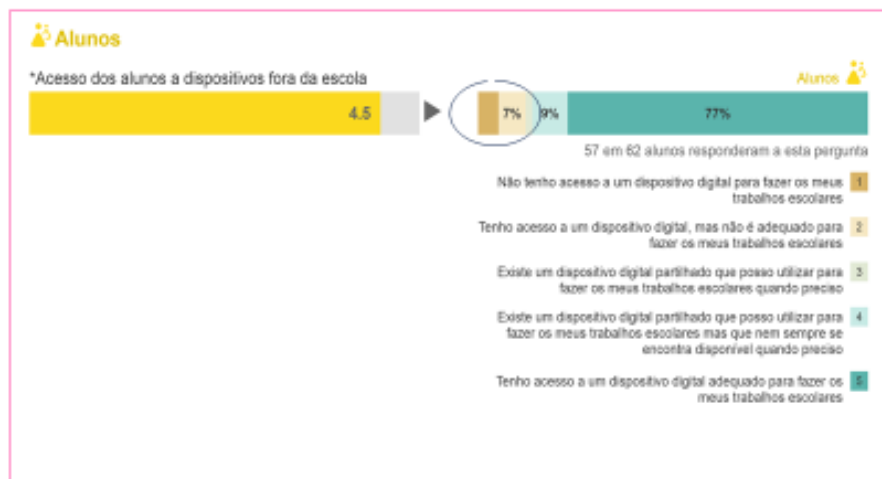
Alunos

*Acesso dos alunos a dispositivos fora da escola

4.5

Alunos

7%

9%

77%

57 em 62 alunos responderam a esta pergunta

Não tenho acesso a um dispositivo digital para fazer os meus trabalhos escolares 1

Tenho acesso a um dispositivo digital, mas não é adequado para fazer os meus trabalhos escolares 2

Existe um dispositivo digital partilhado que posso utilizar para fazer os meus trabalhos escolares quando preciso 3

Existe um dispositivo digital partilhado que posso utilizar para fazer os meus trabalhos escolares mas que nem sempre se encontra disponível quando preciso 4

Tenho acesso a um dispositivo digital adequado para fazer os meus trabalhos escolares 5